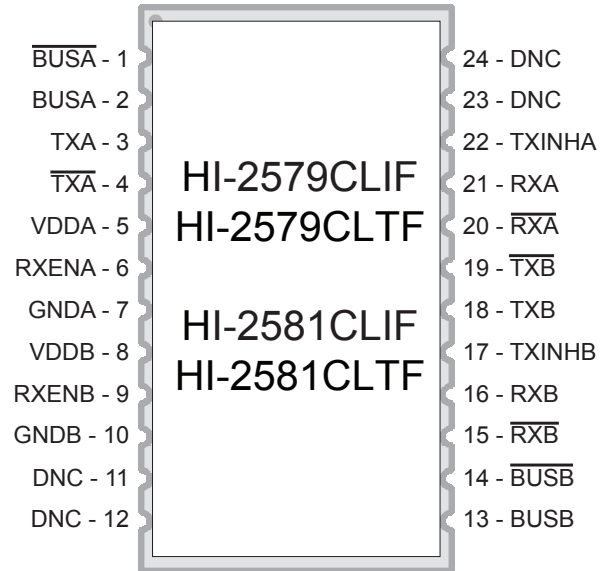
$\overline{BUSA}$ - 1
BUSA - 2
TXA - 3
$\overline{TXA}$ - 4
VDDA - 5
RXENA - 6
GNDA - 7
VDDB - 8
RXENB - 9
GNDB - 10
DNC - 11
DNC - 12

HI-2579CLIF
HI-2579CLTF

HI-2581CLIF
HI-2581CLTF

24 - DNC
23 - DNC
22 - TXINHA
21 - RXA
20 - $\overline{RXA}$
19 - $\overline{TXB}$
18 - TXB
17 - TXINHB
16 - RXB
15 - $\overline{RXB}$
14 - $\overline{BUSB}$
13 - BUSB